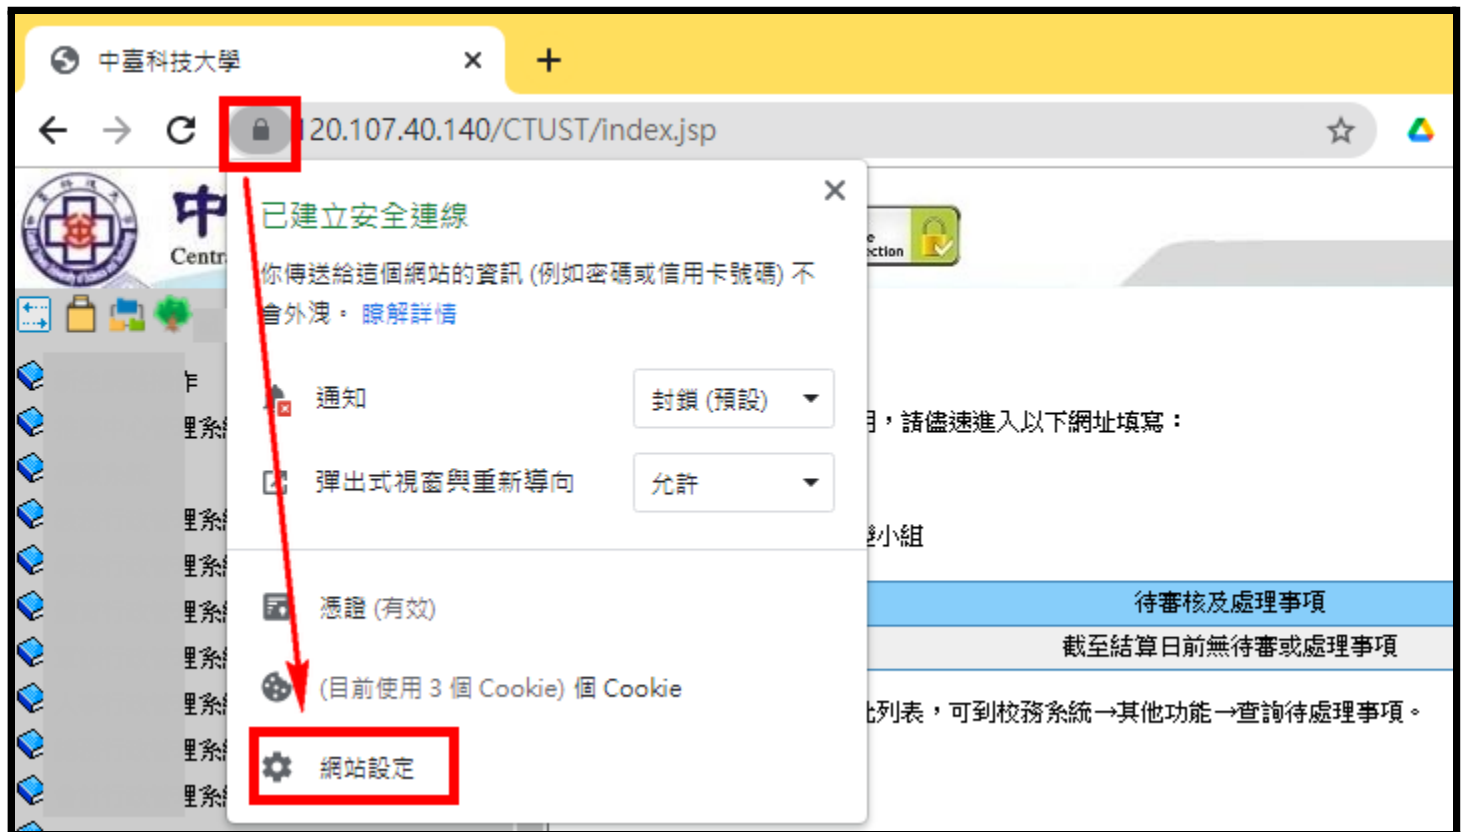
中臺科技大學 ×
+
120.107.40.140/CTUST/index.jsp

中
Centr

已建立安全連線
你傳送給這個網站的資訊 (例如密碼或信用卡號碼) 不會外洩。 瞭解詳情

通知 封鎖 (預設)
彈出式視窗與重新導向 允許

憑證 (有效)
(目前使用 3 個 Cookie) 個 Cookie
網站設定

ction

用，請儘速進入以下網址填寫：

小組

| 待審核及處理事項 |
|---|
| 截至結算日前無待審或處理事項 |

此列表，可到校務系統→其他功能→查詢待處理事項。